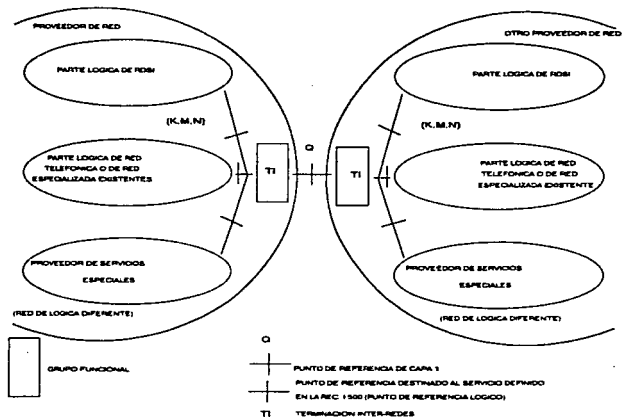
PROVEEDOR DE RED

OTRO PROVEEDOR DE RED

PARTE LOGICA DE RDSI

PARTE LOGICA DE RDSI

(K,M,N)

(K,M,N)

PARTE LOGICA DE RED TELEFONICA O DE RED ESPECIALIZADA EXISTENTES

TI

Q

TI

PARTE LOGICA DE RED TELEFONICA O DE RED ESPECIALIZADA EXISTENTE

PROVEEDOR DE SERVICIOS ESPECIALES

PROVEEDOR DE SERVICIOS ESPECIALES

(RED DE LOGICA DIFERENTE)

(RED DE LOGICA DIFERENTE)

GRUPO FUNCIONAL

Q

PUNTO DE REFERENCIA DE CAPA 1

PUNTO DE REFERENCIA DESTINADO AL SERVICIO DEFINIDO EN LA REC. I 500 (PUNTO DE REFERENCIA LOGICO)

TI TERMINACION INTER-REDES